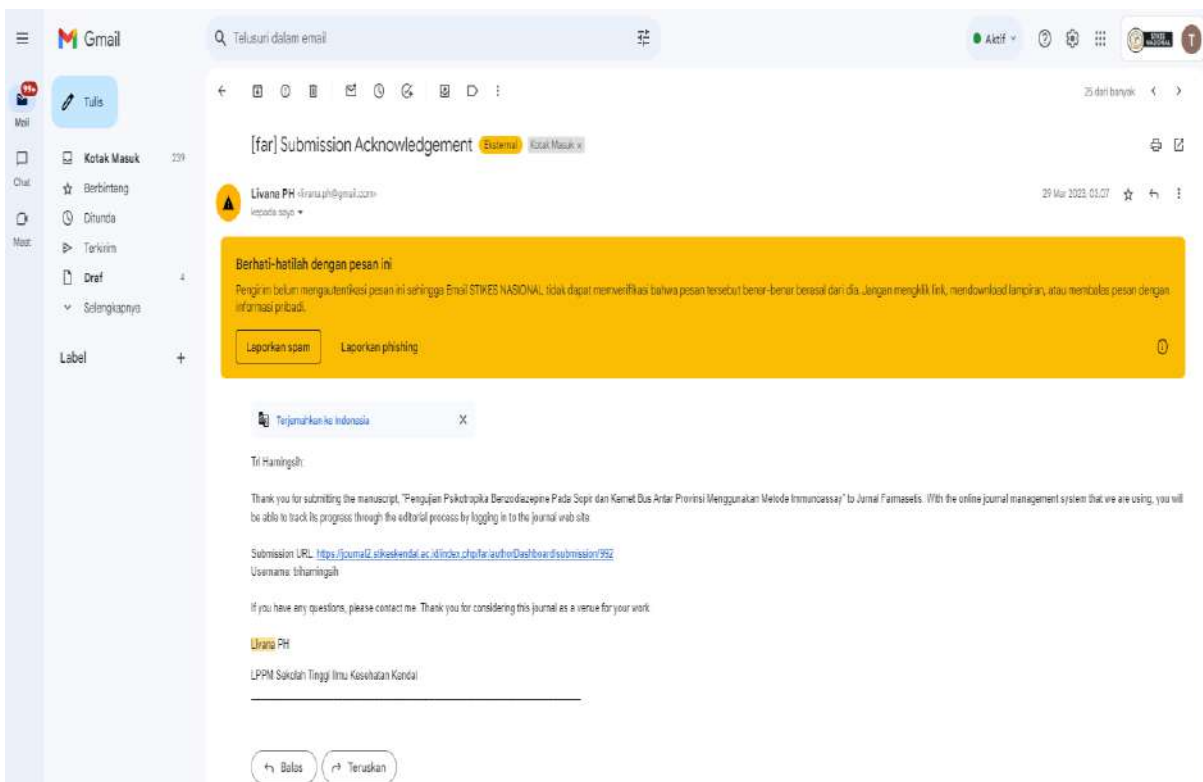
Gmail

Telusuri dalam email

Aktif

Mail

Chat

Meet

Tulis

Kotak Masuk 239

Berbintang

Ditunda

Terkirim

Draf 4

Selengkapnya

Label +

25 dari banyak

[far] Submission Acknowledgement Eksternal Kotak Masuk ×

Livana PH <livana.ph@gmail.com>
kepada saya

29 Mar 2023, 03.07

Berhati-hatilah dengan pesan ini

Pengirim belum mengautentikasi pesan ini sehingga Email STIKES NASIONAL tidak dapat memverifikasi bahwa pesan tersebut benar-benar berasal dari dia. Jangan mengklik link, mendownload lampiran, atau membalas pesan dengan informasi pribadi.

Laporkan spam Laporkan phishing

Terjemahkan ke Indonesia ×

Tri Haningsih:

Thank you for submitting the manuscript, "Pengujian Psikotropika Benzodiazepine Pada Sopir dan Kernet Bus Antar Provinsi Menggunakan Metode Immunoassay" to Jurnal Farmasetis. With the online journal management system that we are using, you will be able to track its progress through the editorial process by logging in to the journal web site:

Submission URL: https://journal2.stikeskendal.ac.id/index.php/far/authorDashboard/submission/992
Username: triharningsih

If you have any questions, please contact me. Thank you for considering this journal as a venue for your work.

Livana PH

LPPM Sekolah Tinggi Ilmu Kesehatan Kendal

Balas Teruskan